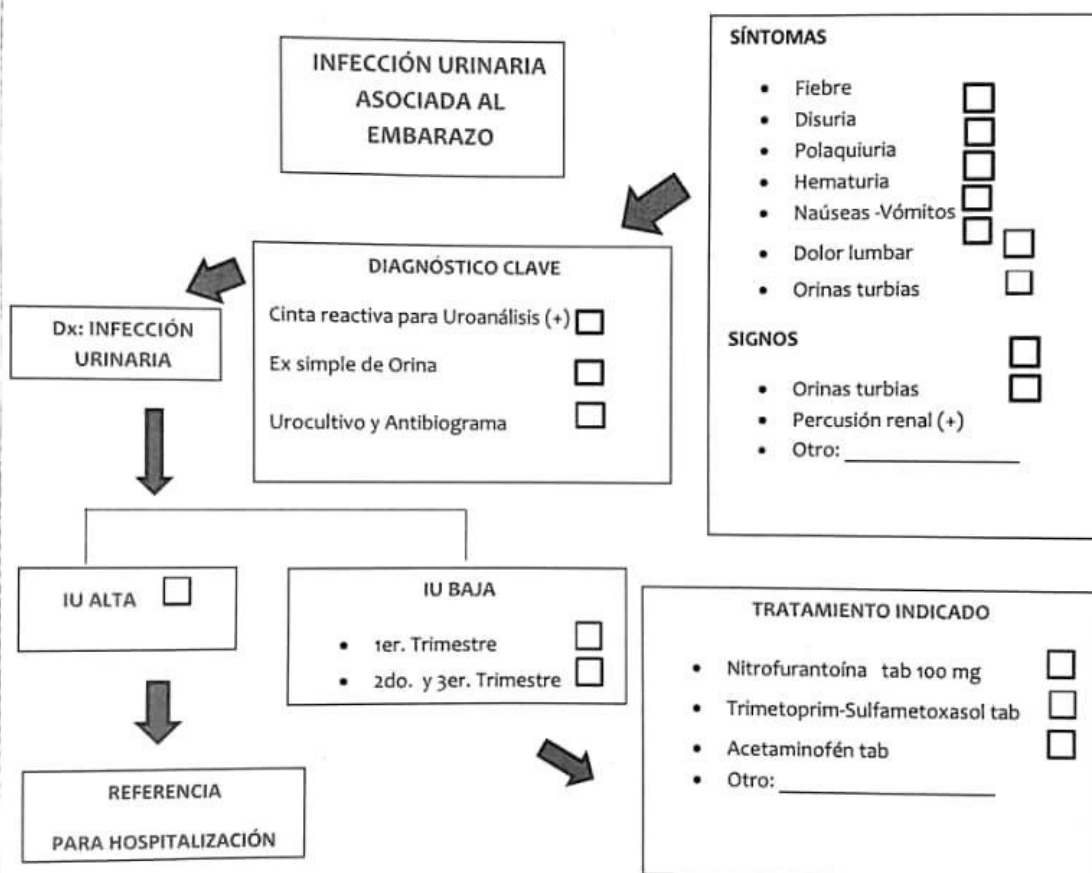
INFECCIÓN URINARIA ASOCIADA AL EMBARAZO

SÍNTOMAS

- Fiebre
- Disuria
- Polaquiuria
- Hematuria
- Naúseas -Vómitos
- Dolor lumbar
- Orinas turbias

SIGNOS

- Orinas turbias
- Percusión renal (+)
- Otro: ____________

DIAGNÓSTICO CLAVE

Cinta reactiva para Uroanálisis (+)

Ex simple de Orina

Urocultivo y Antibiograma

Dx: INFECCIÓN URINARIA

IU ALTA

IU BAJA

- 1er. Trimestre
- 2do. y 3er. Trimestre

REFERENCIA

PARA HOSPITALIZACIÓN

TRATAMIENTO INDICADO

- Nitrofurantoína tab 100 mg
- Trimetoprim-Sulfametoxasol tab
- Acetaminofén tab
- Otro: ____________